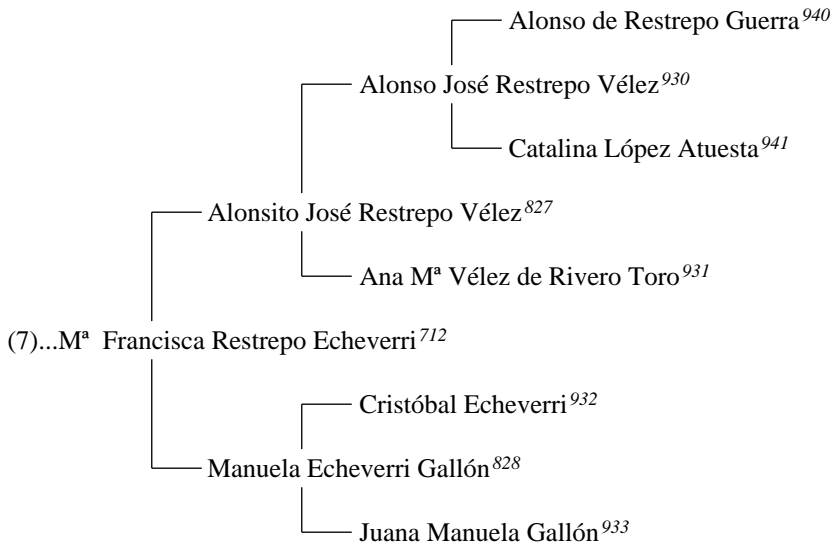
Alonso de Restrepo Guerra$^{940}$

Alonso José Restrepo Vélez$^{930}$

Catalina López Atuesta$^{941}$

Alonsito José Restrepo Vélez$^{827}$

Ana Mª Vélez de Rivero Toro$^{931}$

(7)...Mª Francisca Restrepo Echeverri$^{712}$

Cristóbal Echeverri$^{932}$

Manuela Echeverri Gallón$^{828}$

Juana Manuela Gallón$^{933}$